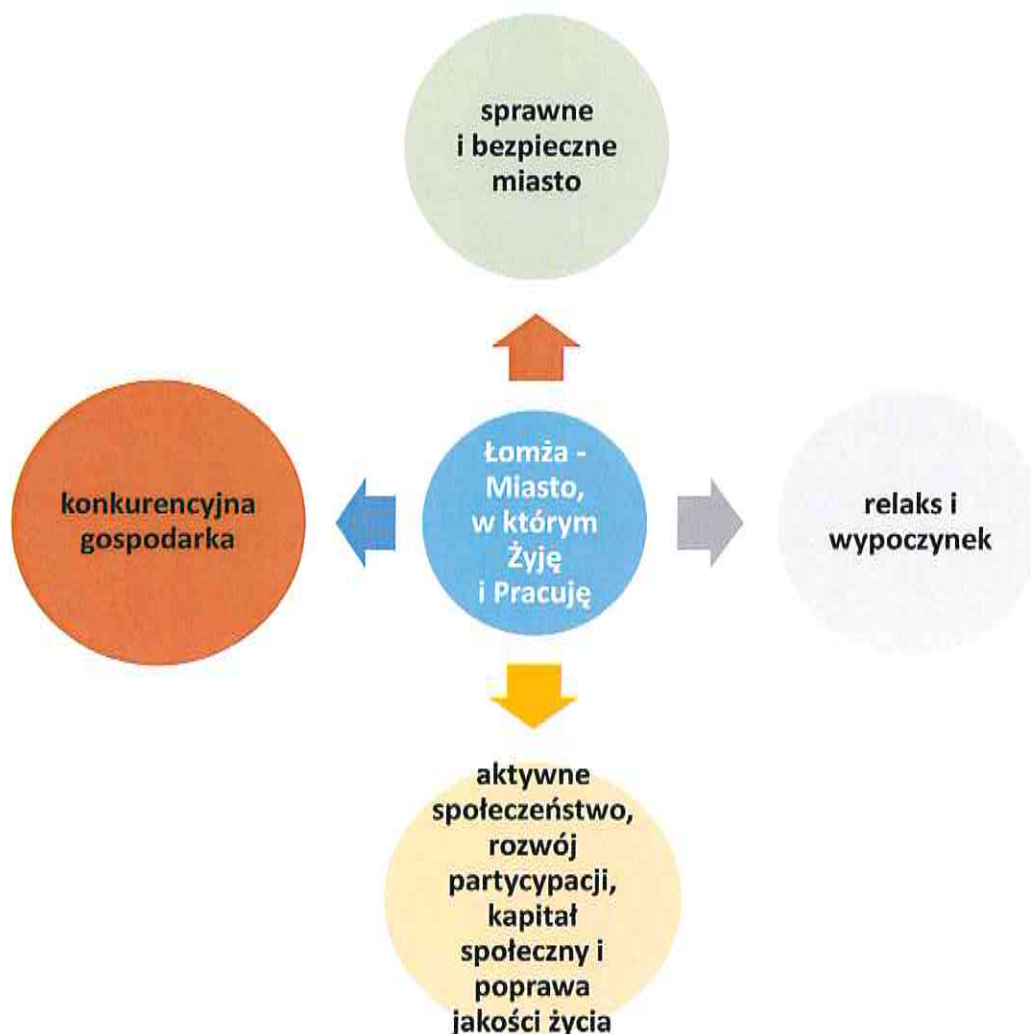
sprawne i bezpieczne miasto

konkurencyjna gospodarka

Łomża - Miasto, w którym Żyję i Pracuję

relaks i wypoczynek

aktywne społeczeństwo, rozwój partycypacji, kapitał społeczny i poprawa jakości życia